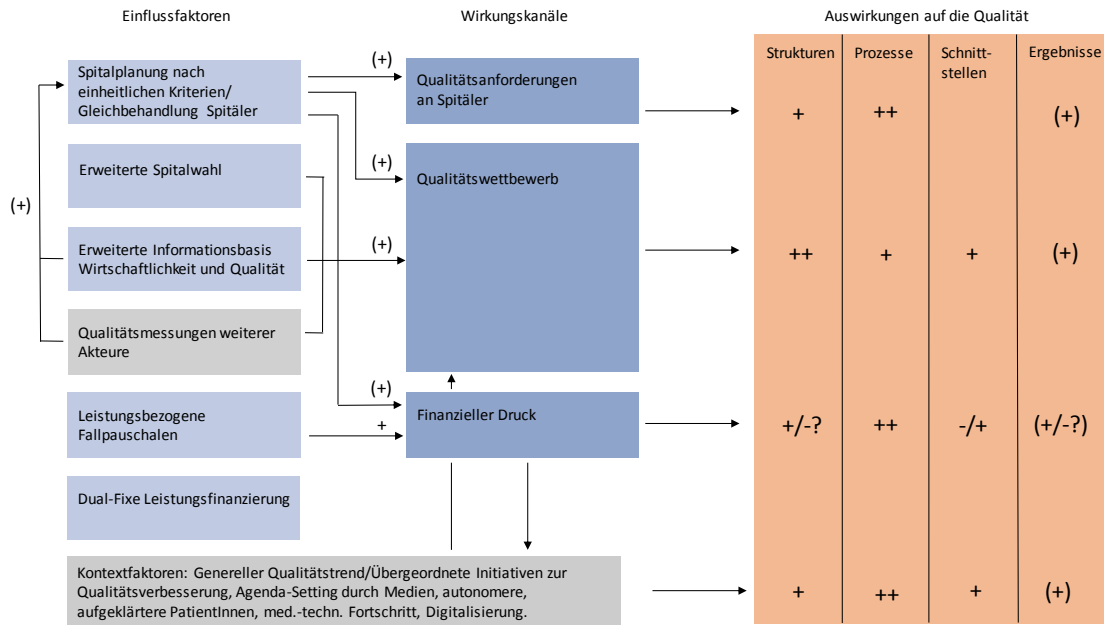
Einflussfaktoren

Wirkungskanäle

Auswirkungen auf die Qualität

(+)

Spitalplanung nach einheitlichen Kriterien/ Gleichbehandlung Spitäler

Erweiterte Spitalwahl

Erweiterte Informationsbasis Wirtschaftlichkeit und Qualität

Qualitätsmessungen weiterer Akteure

Leistungsbezogene Fallpauschalen

Dual-Fixe Leistungsfinanzierung

(+)

Qualitätsanforderungen an Spitäler

(+)

Qualitätswettbewerb

(+)

(+)

Finanzieller Druck

+

Kontextfaktoren: Genereller Qualitätstrend/Übergeordnete Initiativen zur Qualitätsverbesserung, Agenda-Setting durch Medien, autonomere, aufgeklärtere PatientInnen, med.-techn. Fortschritt, Digitalisierung.

| Strukturen | Prozesse | Schnittstellen | Ergebnisse |
|---|---|---|---|
| + | ++ | | (+) |
| ++ | + | + | (+) |
| +/-? | ++ | -/+ | (+/-?) |
| + | ++ | + | (+) |